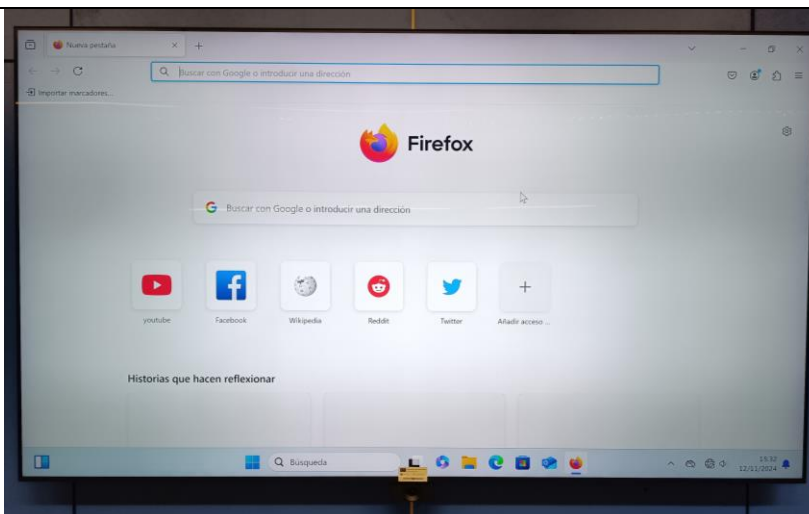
Nueva pestaña

Buscar con Google o introducir una dirección

Importar marcadores...

Firefox

Buscar con Google o introducir una dirección

youtube

Facebook

Wikipedia

Reddit

Twitter

Añadir acceso ...

Historias que hacen reflexionar

Búsqueda

15:32
12/11/2024